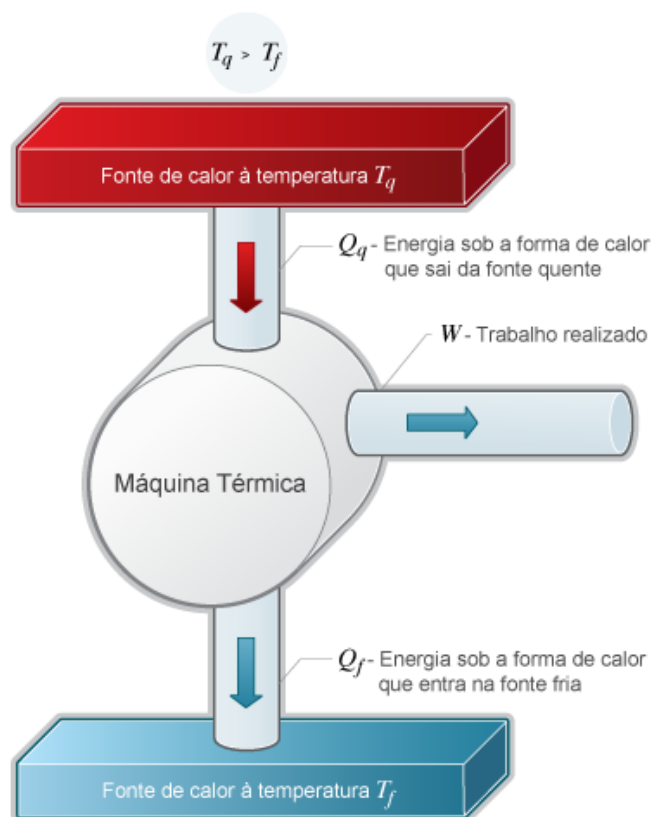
$T_q > T_f$

Fonte de calor à temperatura $T_q$

$Q_q$ - Energia sob a forma de calor que sai da fonte quente

$W$ - Trabalho realizado

Máquina Térmica

$Q_f$ - Energia sob a forma de calor que entra na fonte fria

Fonte de calor à temperatura $T_f$